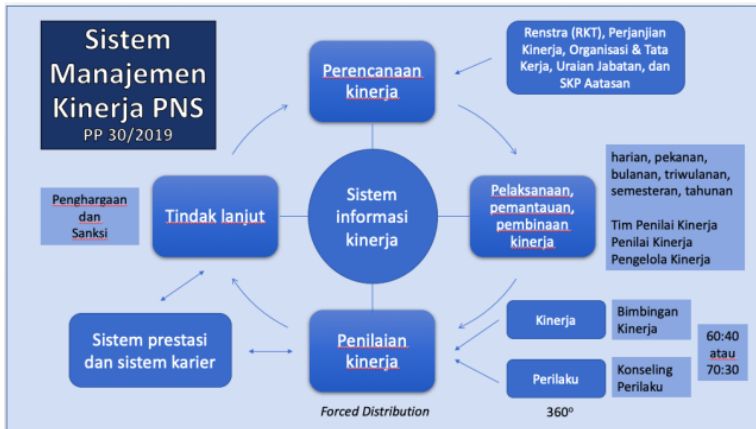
Sistem Manajemen Kinerja PNS
PP 30/2019

Renstra (RKT), Perjanjian Kinerja, Organisasi & Tata Kerja, Uraian Jabatan, dan SKP Aatasan

Perencanaan kinerja

harian, pekanan, bulanan, triwulanan, semesteran, tahunan

Tim Penilai Kinerja
Penilai Kinerja
Pengelola Kinerja

Penghargaan dan Sanksi

Tindak lanjut

Sistem informasi kinerja

Pelaksanaan, pemantauan, pembinaan kinerja

Kinerja

Bimbingan Kinerja

60:40 atau 70:30

Sistem prestasi dan sistem karier

Penilaian kinerja

Perilaku

Konseling Perilaku

Forced Distribution

360°